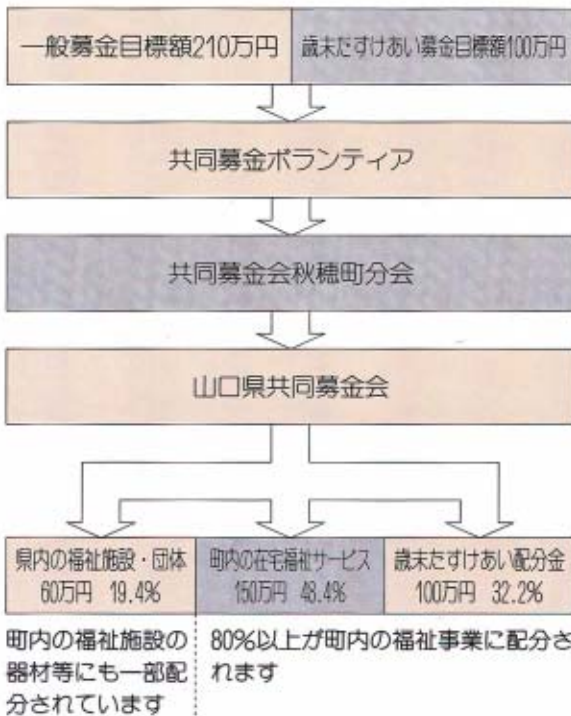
一般募金目標額210万円

歳末たすけあい募金目標額100万円

共同募金ボランティア

共同募金会秋穂町分会

山口県共同募金会

県内の福祉施設・団体
60万円 19.4%

町内の在宅福祉サービス
150万円 48.4%

歳末たすけあい配分金
100万円 32.2%

町内の福祉施設の器材等にも一部配分されています

80%以上が町内の福祉事業に配分されます